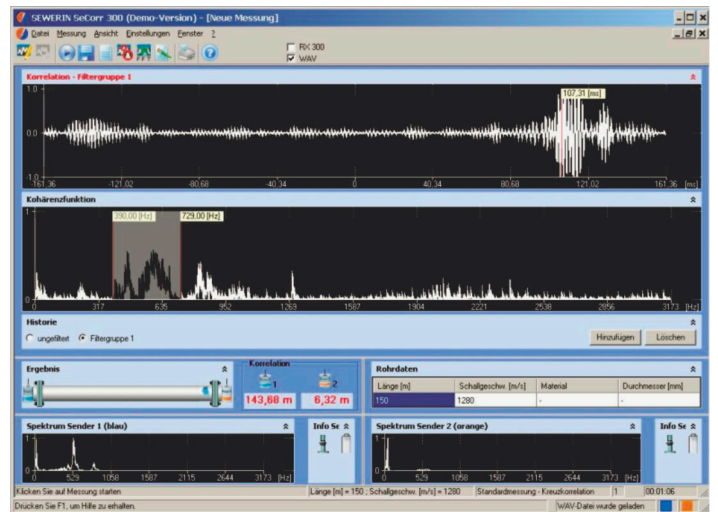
SEWERIN SeCorr 300 (Demo-Version) - [Neue Messung]

Datei Messung Ansicht Einstellungen Fenster ?

RX 300
WAV

Korrelation - Filtergruppe 1

107,31 [ms]

1.0
0.0
-1.0

-161,36 -121,02 -80,68 -40,34 0 40,34 80,68 121,02 161,36 [ms]

Kohärenzfunktion

390,00 [Hz] 729,00 [Hz]

1
0

0 317 635 952 1269 1587 1904 2221 2538 2856 3173 [Hz]

Historie

ungefiltert Filtergruppe 1

Hinzufügen Löschen

Ergebnis

Korrelation

1 2

143,68 m 6,32 m

Rohrdaten

| Länge [m] | Schallgeschw. [m/s] | Material | Durchmesser [mm] |
|---|---|---|---|
| 150 | 1280 | - | - |

Spektrum Sender 1 (blau)

0 529 1058 1587 2115 2644 3173 [Hz]

Info Se

Spektrum Sender 2 (orange)

0 529 1058 1587 2115 2644 3173 [Hz]

Info Se

Klicken Sie auf Messung starten | Länge [m] = 150 ; Schallgeschw. [m/s] = 1280 | Standardmessung - Kreuzkorrelation | 1 | 00:01:06

Drücken Sie F1, um Hilfe zu erhalten. | WAV-Datei wurde geladen